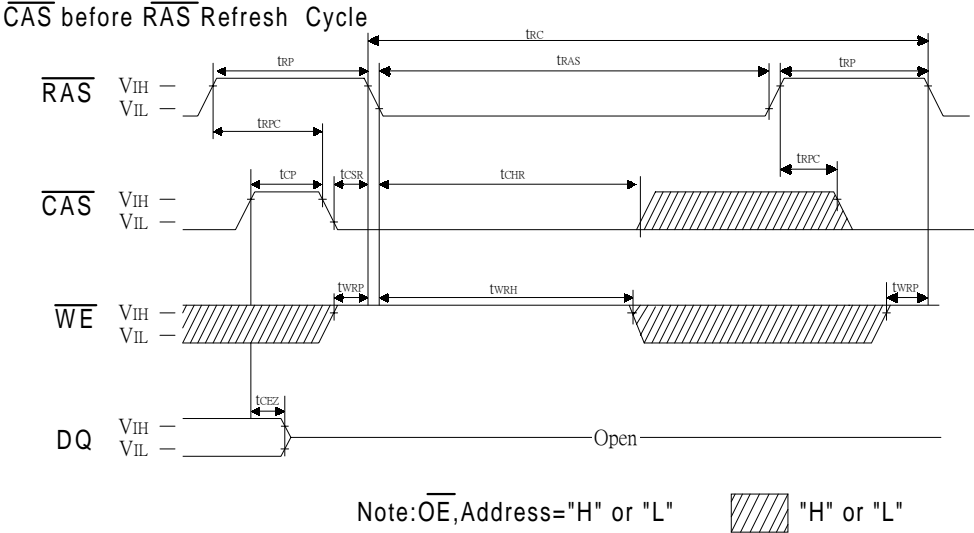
$\overline{CAS}$ before $\overline{RAS}$ Refresh Cycle

$t_{RC}$

$t_{RP}$

$t_{RAS}$

$t_{RP}$

$\overline{RAS}$ VIH —
VIL —

$t_{RPC}$

$t_{RPC}$

$t_{CP}$

$t_{CSR}$

$t_{CHR}$

$\overline{CAS}$ VIH —
VIL —

$t_{WRP}$

$t_{WRH}$

$t_{WRP}$

$\overline{WE}$ VIH —
VIL —

$t_{CEZ}$

DQ VIH —
VIL —

Open

Note:$\overline{OE}$,Address="H" or "L"

"H" or "L"